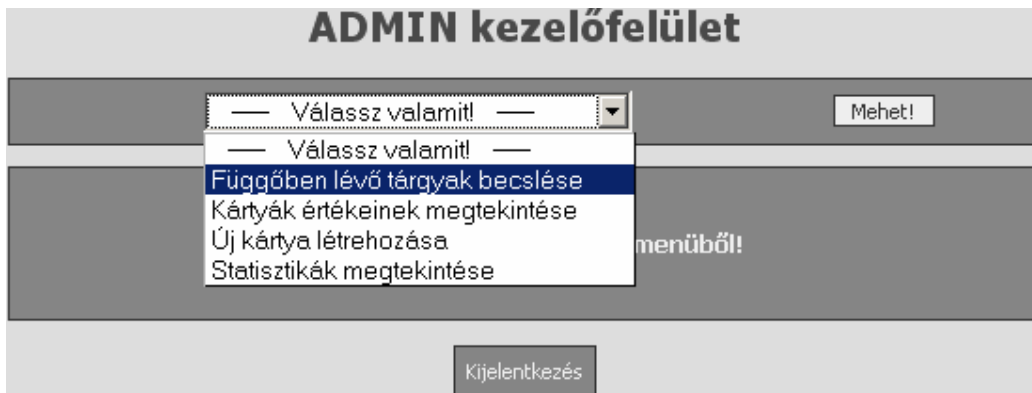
ADMIN kezelőfelület

— Válassz valamit! —

Mehet!

— Válassz valamit! —
Függőben lévő tárgyak becslése
Kártyák értékeinek megtekintése
Új kártya létrehozása
Statisztikák megtekintése

menüből!

Kijelentkezés